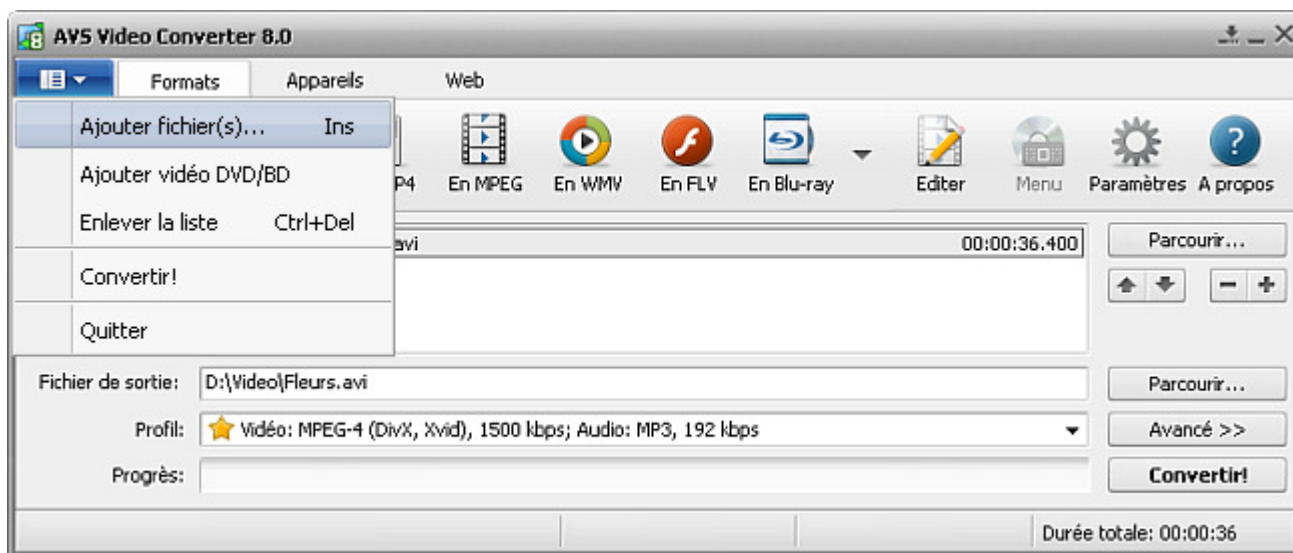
AVS Video Converter 8.0

Formats
Appareils
Web

Ajouter fichier(s)... Ins
Ajouter vidéo DVD/BD
Enlever la liste Ctrl+Del
Convertir!
Quitter

P4
En MPEG
En WMV
En FLV
En Blu-ray
Editer
Menu
Paramètres
A propos

avi
00:00:36.400

Parcourir...

Fichier de sortie: D:\Video\Fleurs.avi
Parcourir...
Profil: Vidéo: MPEG-4 (DivX, Xvid), 1500 kbps; Audio: MP3, 192 kbps
Avancé >>
Progrès:
Convertir!

Durée totale: 00:00:36